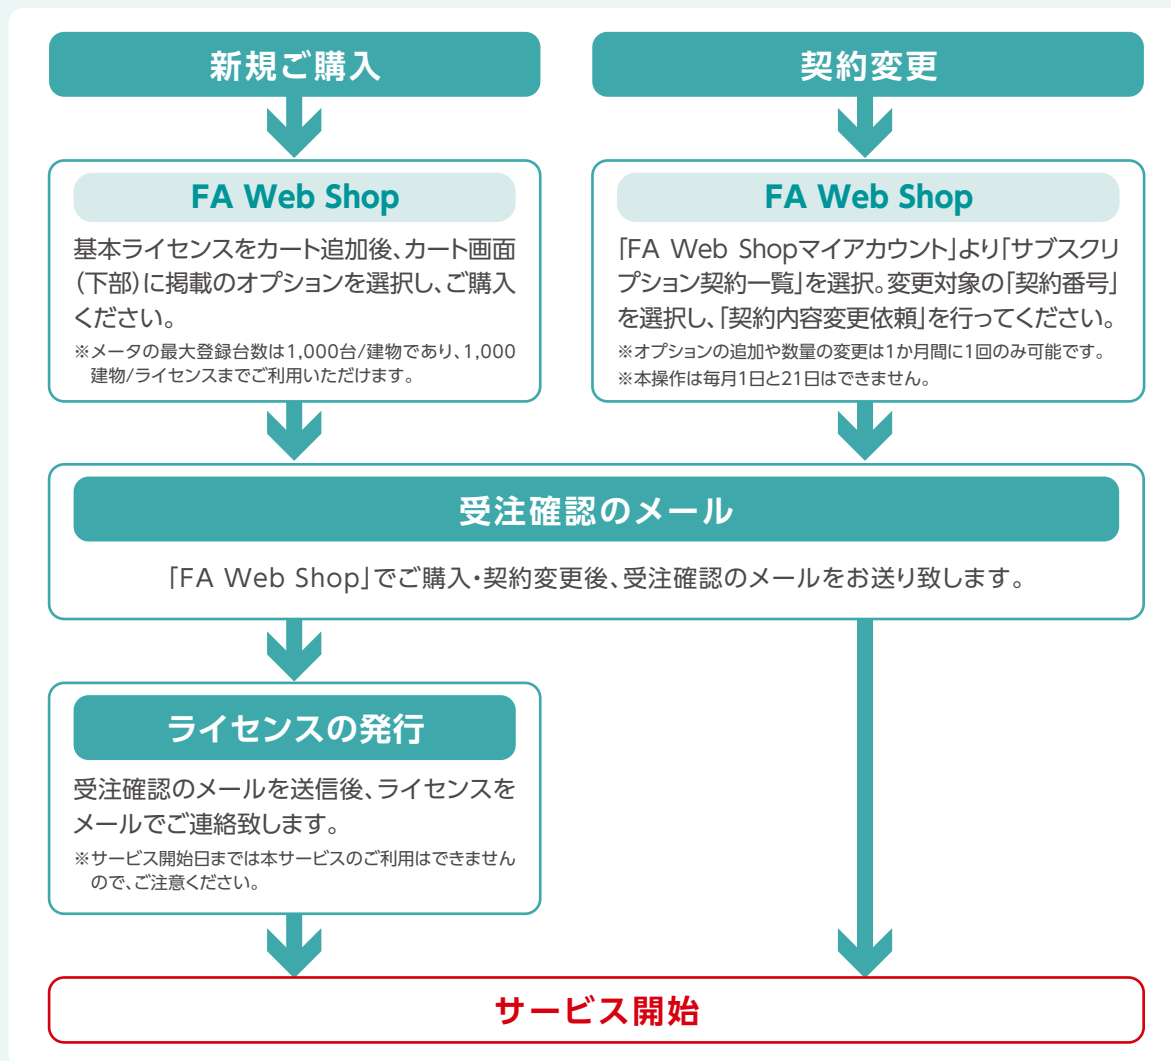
新規ご購入

FA Web Shop

基本ライセンスをカート追加後、カート画面(下部)に掲載のオプションを選択し、ご購入ください。

※メータの最大登録台数は1,000台/建物であり、1,000建物/ライセンスまでご利用いただけます。

契約変更

FA Web Shop

「FA Web Shopマイアカウント」より「サブスクリプション契約一覧」を選択。変更対象の「契約番号」を選択し、「契約内容変更依頼」を行ってください。

※オプションの追加や数量の変更は1か月間に1回のみ可能です。
※本操作は毎月1日と21日はできません。

受注確認のメール

「FA Web Shop」でご購入・契約変更後、受注確認のメールをお送り致します。

ライセンスの発行

受注確認のメールを送信後、ライセンスをメールでご連絡致します。

※サービス開始日までは本サービスのご利用はできませんので、ご注意ください。

サービス開始